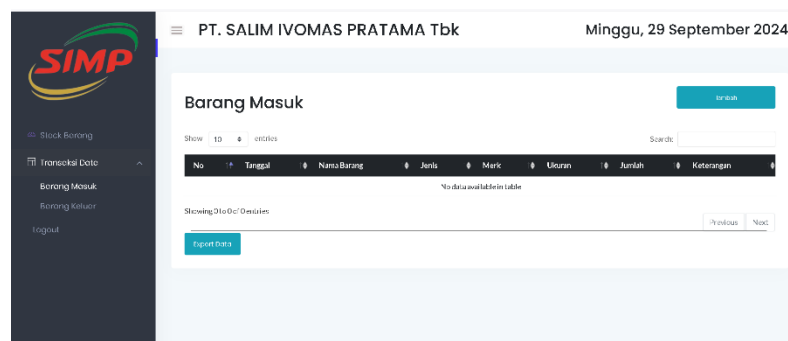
SIMP

Stock Barang

Transaksi Data

Barang Masuk

Barang Keluar

Logout

PT. SALIM IVOMAS PRATAMA Tbk

Minggu, 29 September 2024

Barang Masuk

Tambah

Show 10 entries

Search:

| No | Tanggal | Nama Barang | Jenis | Merk | Ukuran | Jumlah | Keterangan |
|---|---|---|---|---|---|---|---|
| No data available in table | | | | | | | |

Showing 0 to 0 of 0 entries

Previous Next

Export Data